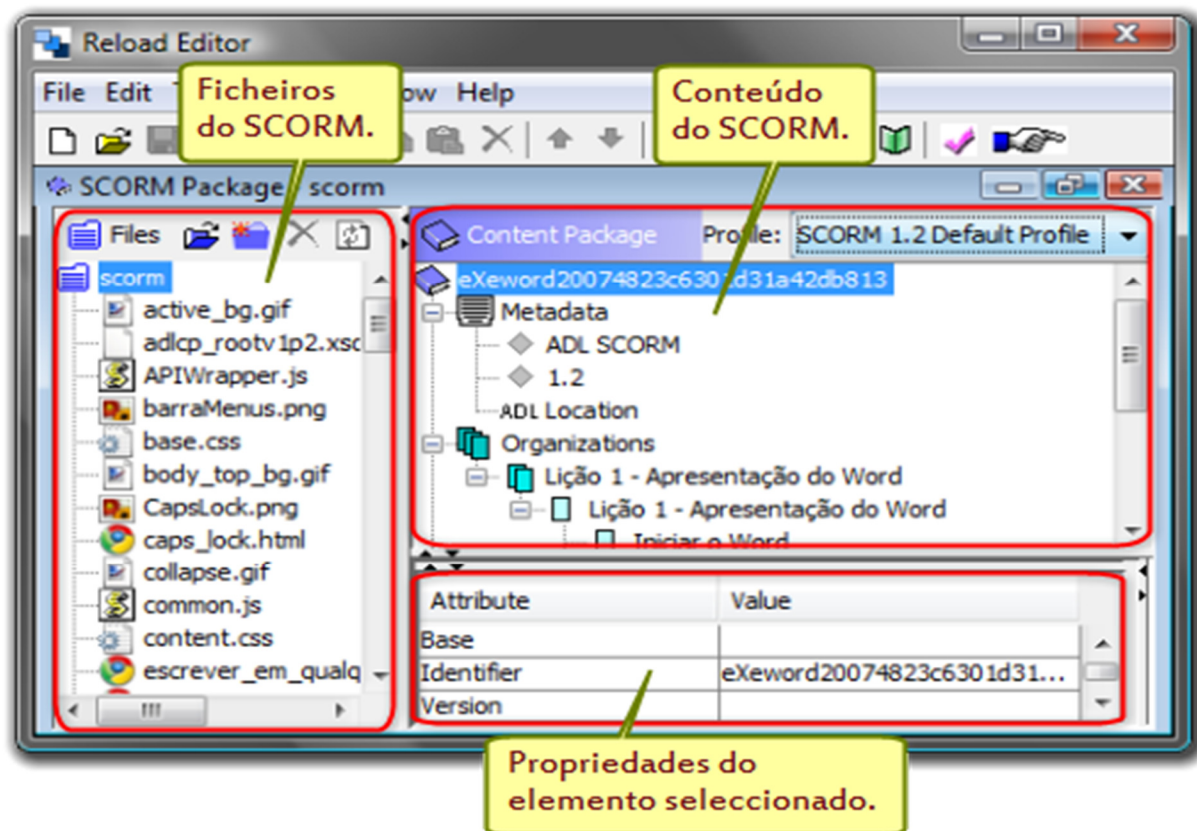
Reload Editor

File Edit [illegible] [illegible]ow Help

Ficheiros do SCORM.

Conteúdo do SCORM.

SCORM Package - scorm

Files

scorm
active_bg.gif
adlcp_rootv1p2.xsc
APIWrapper.js
barraMenus.png
base.css
body_top_bg.gif
CapsLock.png
caps_lock.html
collapse.gif
common.js
content.css
escrever_em_qualq

Content Package Profile: SCORM 1.2 Default Profile

eXeword20074823c6301d31a42db813
Metadata
ADL SCORM
1.2
ADL Location
Organizations
Lição 1 - Apresentação do Word
Lição 1 - Apresentação do Word
Iniciar o Word

| Attribute | Value |
|---|---|
| Base | |
| Identifier | eXeword20074823c6301d31... |
| Version | |

Propriedades do elemento seleccionado.